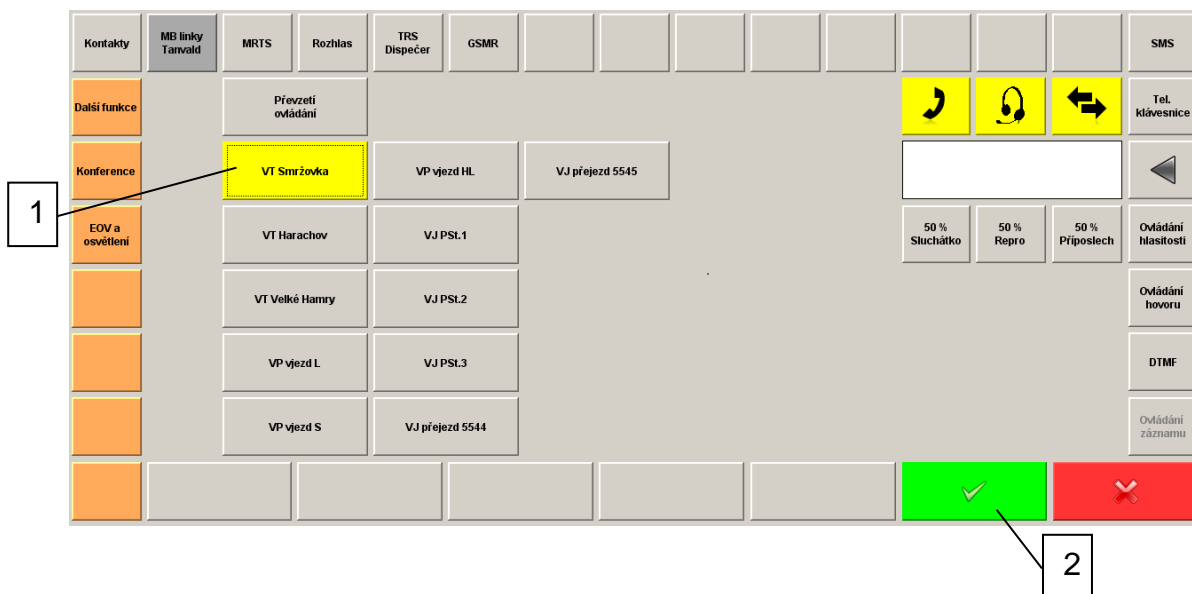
Kontakty
MB linky Tanvald
MRTS
Rozhlas
TRS Dispečer
GSMR
SMS

Další funkce
Převzetí ovládání
Tel. klávesnice

Konference
VT Smržovka
VP vjezd HL
VJ přejezd 5545

1

EOV a osvětlení
VT Harachov
VJ PSt.1
50 % Sluchátko
50 % Repro
50 % Příposlech
Ovládání hlasitosti

VT Velké Hamry
VJ PSt.2
Ovládání hovoru

VP vjezd L
VJ PSt.3
DTMF

VP vjezd S
VJ přejezd 5544
Ovládání záznamu

2